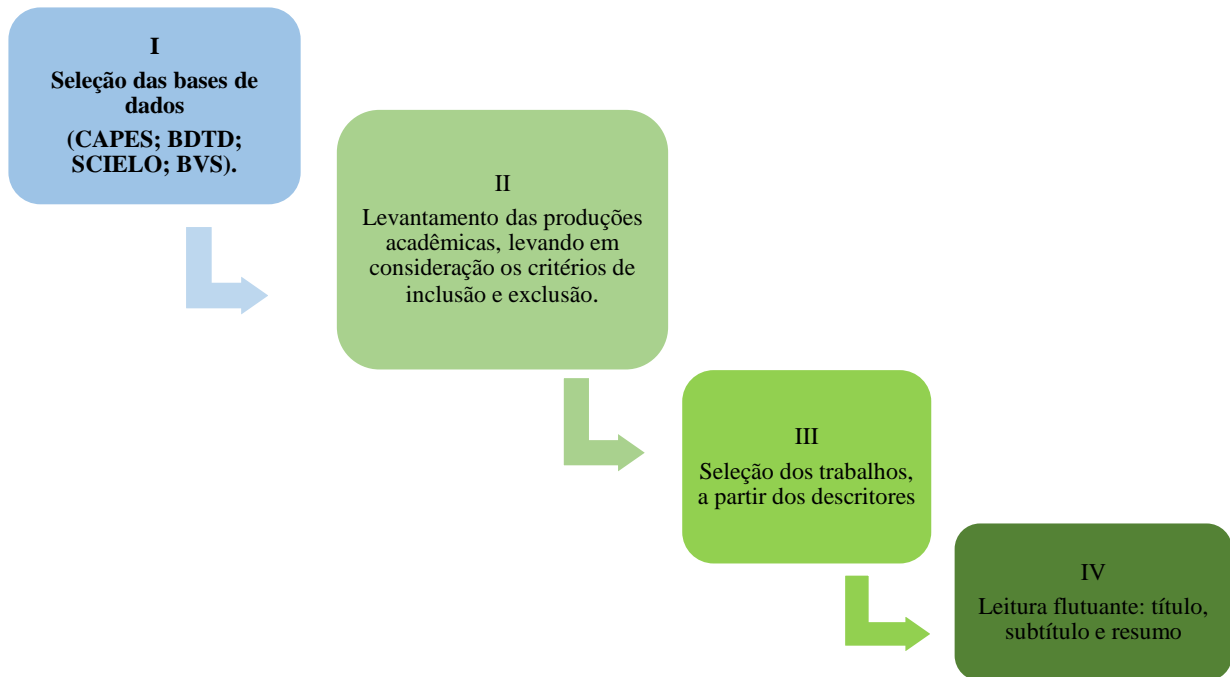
I

Seleção das bases de dados

(CAPES; BDTD; SCIELO; BVS).

II

Levantamento das produções acadêmicas, levando em consideração os critérios de inclusão e exclusão.

III

Seleção dos trabalhos, a partir dos descritores

IV

Leitura flutuante: título, subtítulo e resumo